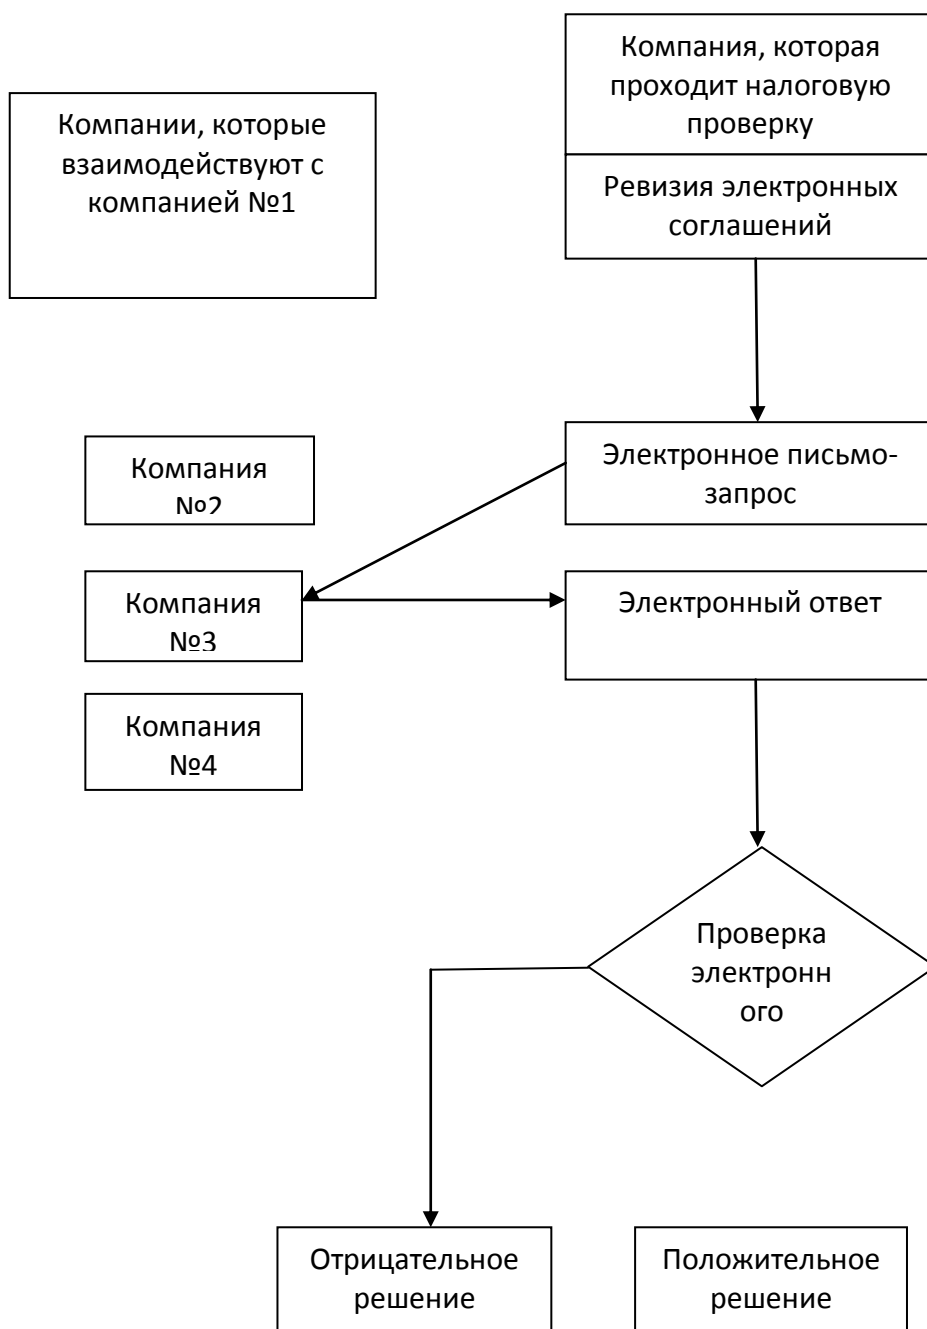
Компания, которая проходит налоговую проверку

Ревизия электронных соглашений

Компании, которые взаимодействуют с компанией №1

Электронное письмо-запрос

Компания №2

Компания №3

Электронный ответ

Компания №4

Проверка электронн ого

Отрицательное решение

Положительное решение